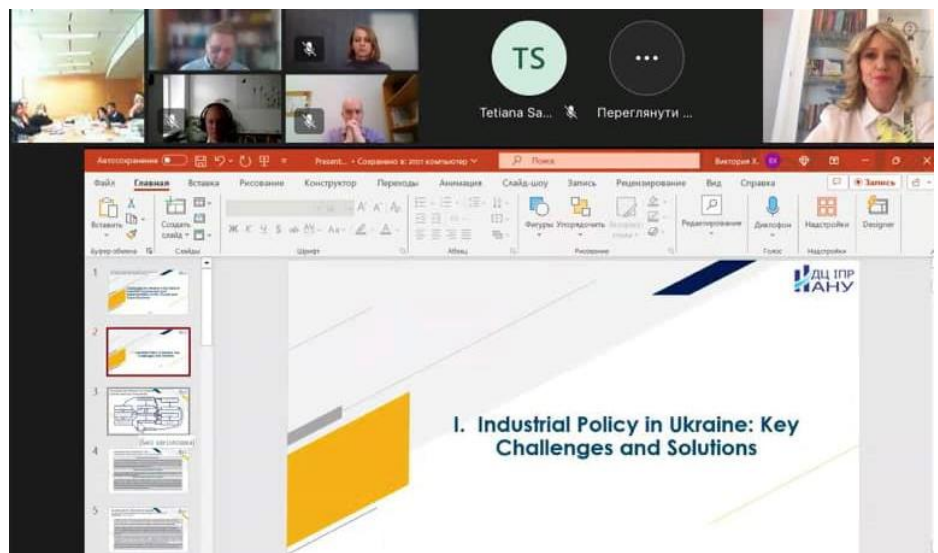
TS

Tetiana Sa...

Переглянути ...

Автосохранение Present... • Сохранено в: этот компьютер Поиск Виктория Х.

Файл Главная Вставка Рисование Конструктор Переходы Анимация Слайд-шоу Запись Рецензирование Вид Справка Запись

Вставить Создать слайд Фигуры Упорядочить Редактирование Диктофон Надстройки Designer

Буфер обмена Слайды Шрифт Абзац Рисование Голос Надстройки

1

2

3

(без заголовка)

4

5

ДЦ ІПР НАНУ

I. Industrial Policy in Ukraine: Key Challenges and Solutions